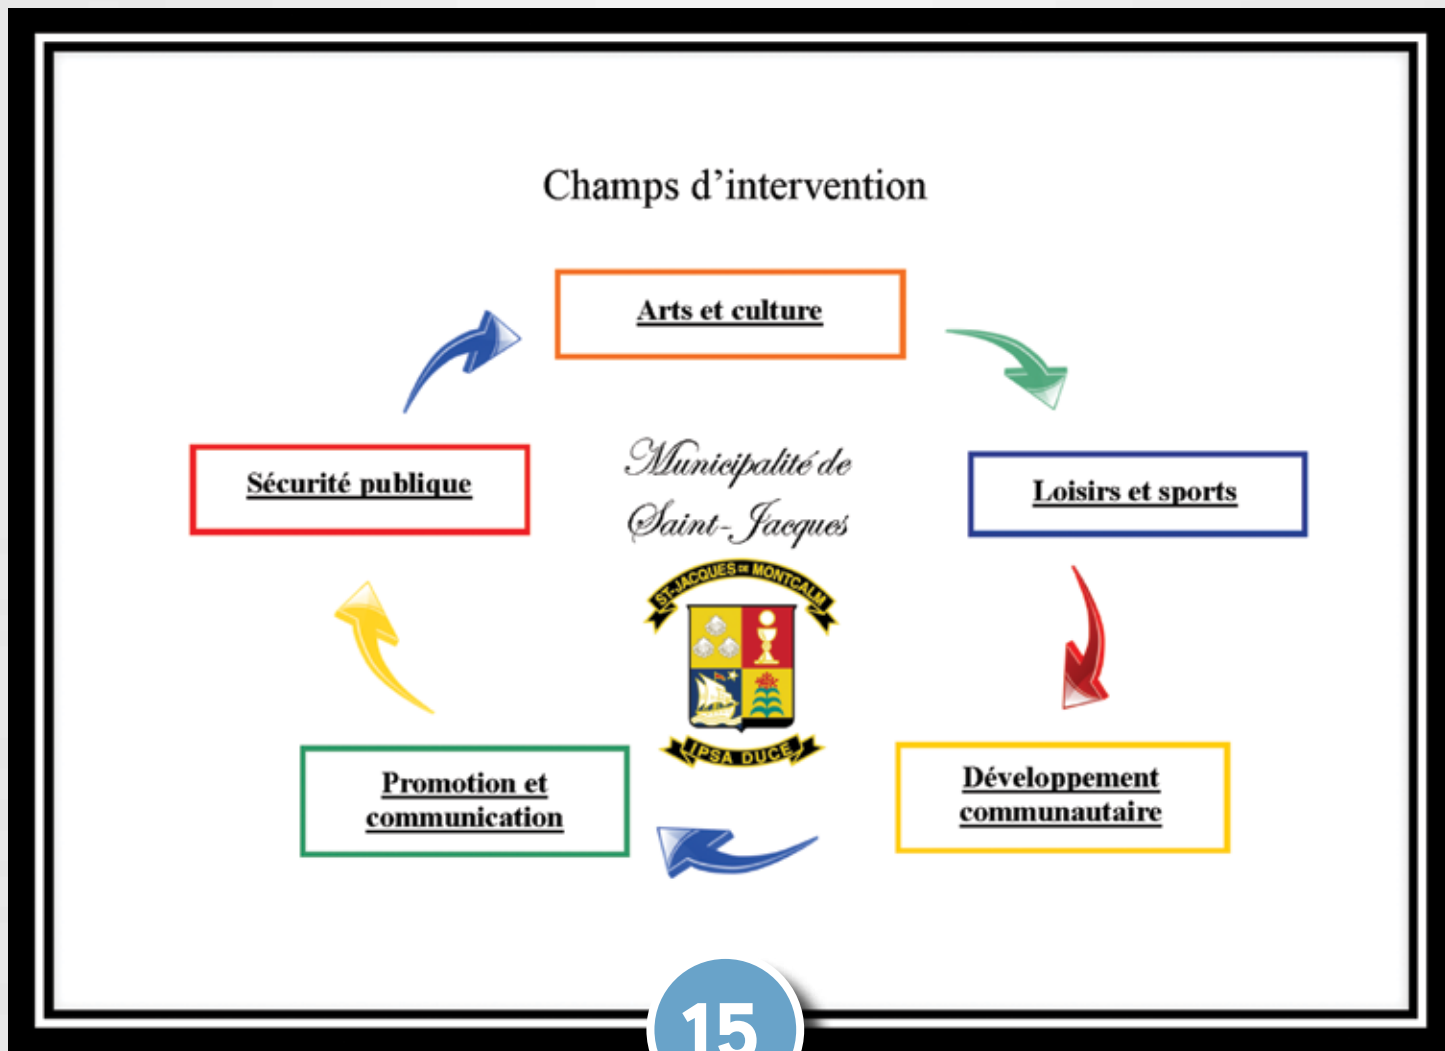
Champs d'intervention

Arts et culture

Loisirs et sports

Développement communautaire

Promotion et communication

Sécurité publique

Municipalité de Saint-Jacques

ST-JACQUES DE MONTCALM

IPSA DUCE

15